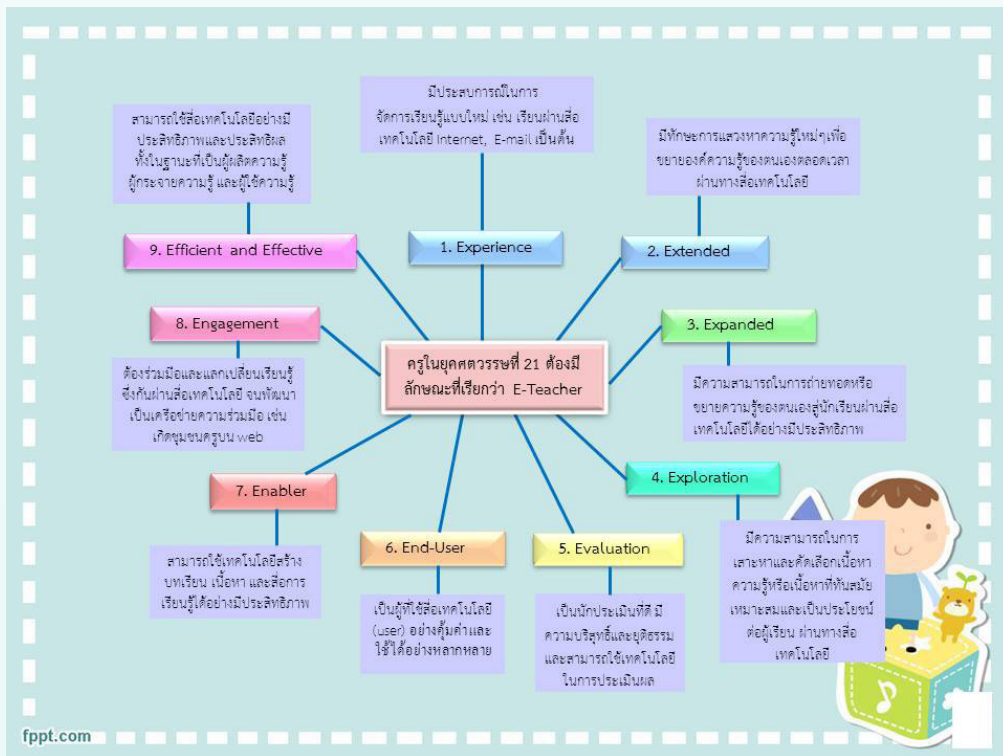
สามารถใช้สื่อเทคโนโลยีอย่างมีประสิทธิภาพและประสิทธิผล ทั้งในฐานะที่เป็นผู้ผลิตความรู้ ผู้กระจายความรู้ และผู้ใช้ความรู้

มีประสบการณ์ในการจัดการเรียนรู้แบบใหม่ เช่น เรียนผ่านสื่อเทคโนโลยี Internet, E-mail เป็นต้น

มีทักษะการแสวงหาความรู้ใหม่ๆเพื่อขยายองค์ความรู้ของตนเองตลอดเวลา ผ่านทางสื่อเทคโนโลยี

9. Efficient and Effective

1. Experience

2. Extended

8. Engagement

3. Expanded

ครูในยุคศตวรรษที่ 21 ต้องมีลักษณะที่เรียกว่า E-Teacher

ต้องร่วมมือและแลกเปลี่ยนเรียนรู้ซึ่งกันผ่านสื่อเทคโนโลยี จนพัฒนาเป็นเครือข่ายความร่วมมือ เช่น เกิดชุมชนครูบน web

มีความสามารถในการถ่ายทอดหรือขยายความรู้ของตนเองสู่นักเรียนผ่านสื่อเทคโนโลยีได้อย่างมีประสิทธิภาพ

4. Exploration

7. Enabler

6. End-User

5. Evaluation

มีความสามารถในการเสาะหาและคัดเลือกเนื้อหาความรู้หรือเนื้อหาที่ทันสมัย เหมาะสมและเป็นประโยชน์ต่อผู้เรียน ผ่านทางสื่อเทคโนโลยี

สามารถใช้เทคโนโลยีสร้างบทเรียน เนื้อหา และสื่อการเรียนรู้ได้อย่างมีประสิทธิภาพ

เป็นผู้ที่ใช้สื่อเทคโนโลยี (user) อย่างคุ้มค่าและใช้ได้อย่างหลากหลาย

เป็นนักประเมินที่ดี มีความบริสุทธิ์และยุติธรรม และสามารถใช้เทคโนโลยีในการประเมินผล

fppt.com